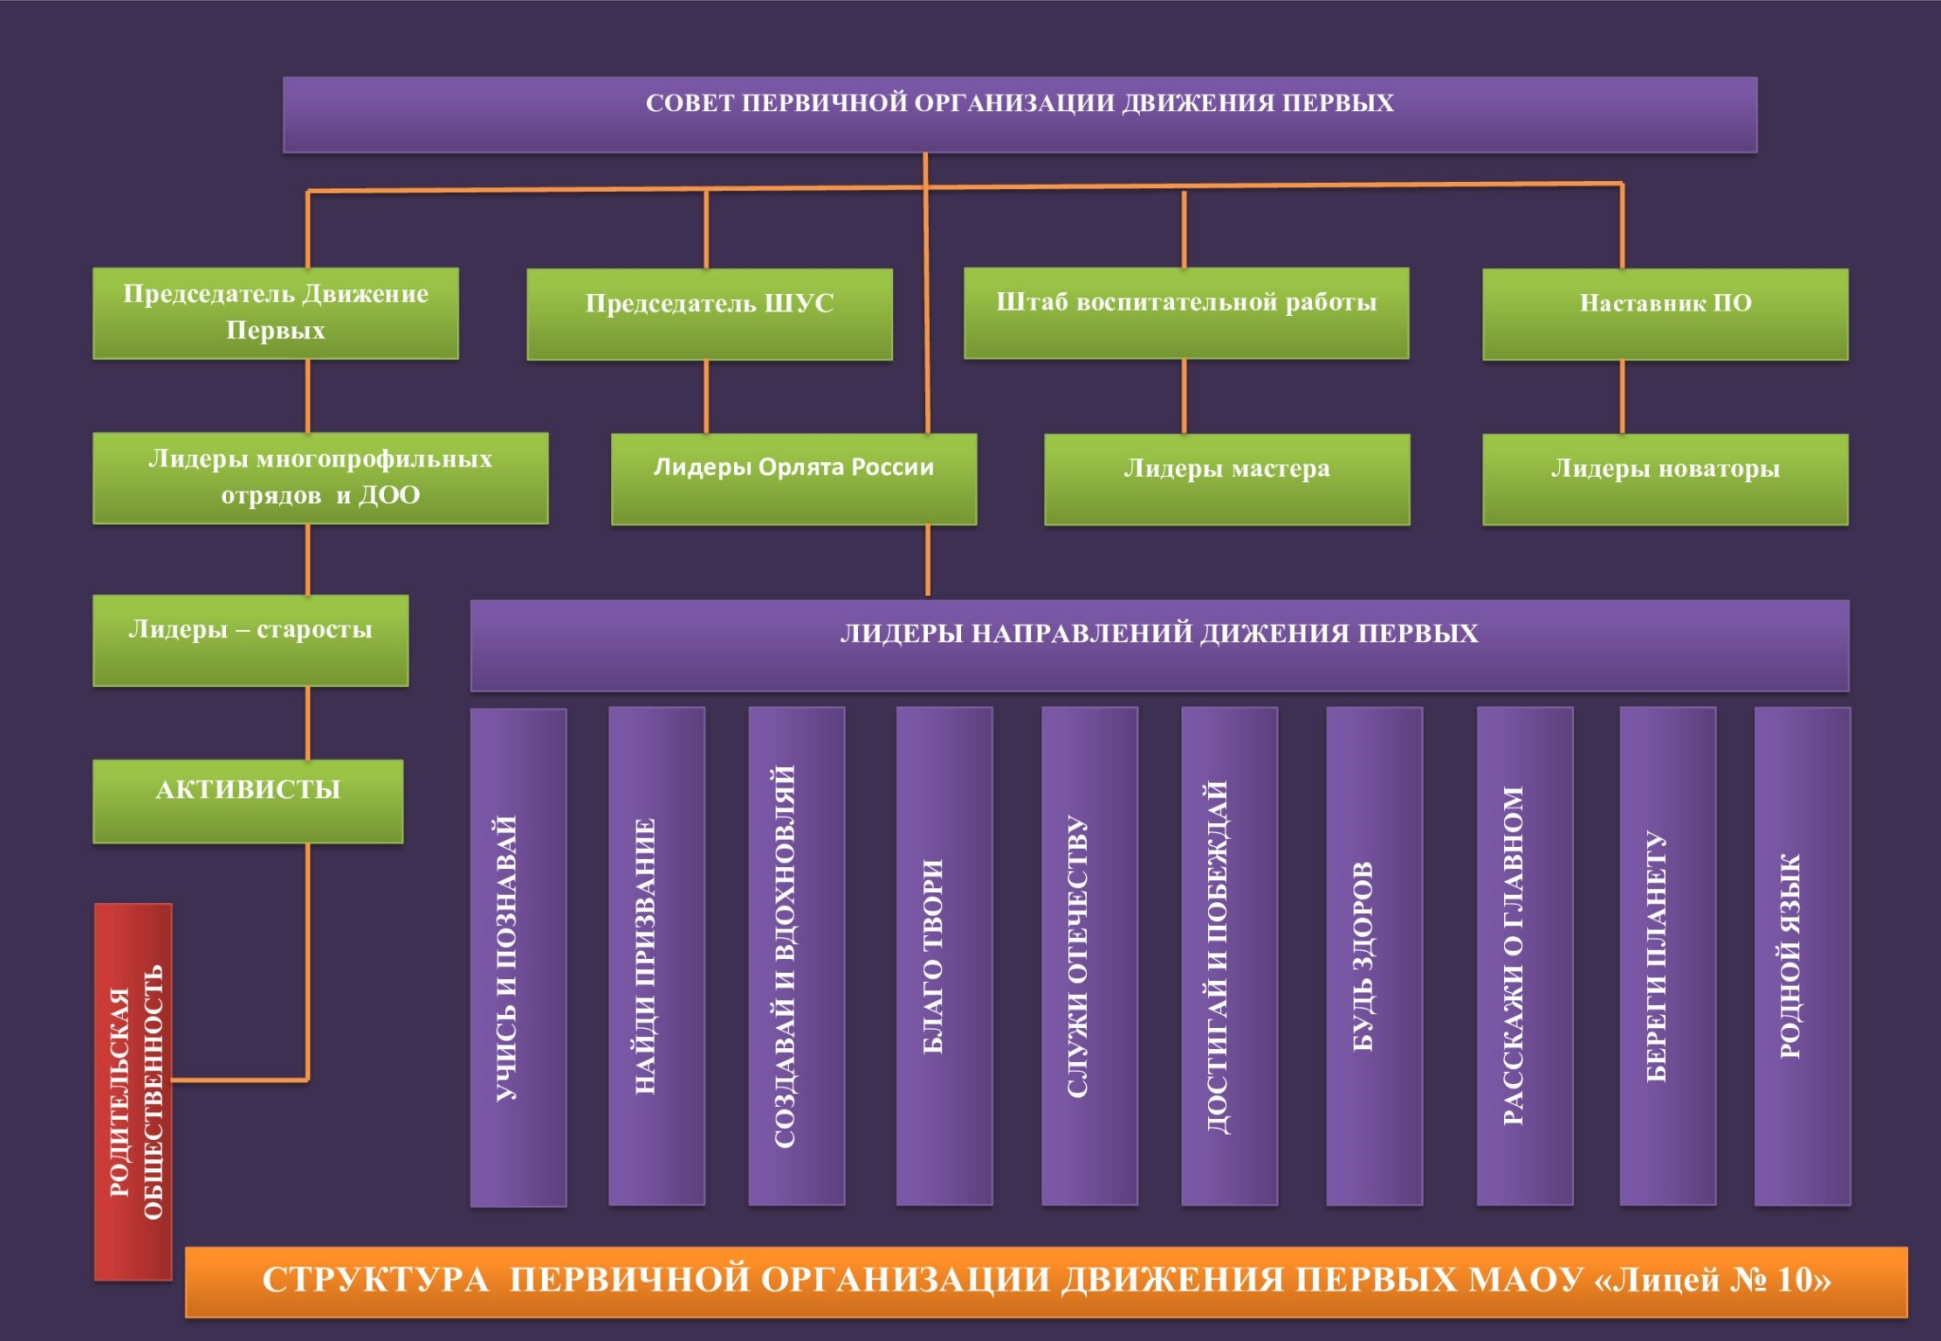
СОВЕТ ПЕРВИЧНОЙ ОРГАНИЗАЦИИ ДВИЖЕНИЯ ПЕРВЫХ

Председатель Движение Первых

Председатель ШУС

Штаб воспитательной работы

Наставник ПО

Лидеры многопрофильных отрядов и ДОО

Лидеры Орлята России

Лидеры мастера

Лидеры новаторы

Лидеры – старосты

ЛИДЕРЫ НАПРАВЛЕНИЙ ДИЖЕНИЯ ПЕРВЫХ

АКТИВИСТЫ

УЧИСЬ И ПОЗНАВАЙ

НАЙДИ ПРИЗВАНИЕ

СОЗДАВАЙ И ВДОХНОВЛЯЙ

БЛАГО ТВОРИ

СЛУЖИ ОТЕЧЕСТВУ

ДОСТИГАЙ И ПОБЕЖДАЙ

БУДЬ ЗДОРОВ

РАССКАЖИ О ГЛАВНОМ

БЕРЕГИ ПЛАНЕТУ

РОДНОЙ ЯЗЫК

РОДИТЕЛЬСКАЯ ОБЩЕСТВЕННОСТЬ

СТРУКТУРА ПЕРВИЧНОЙ ОРГАНИЗАЦИИ ДВИЖЕНИЯ ПЕРВЫХ МАОУ «Лицей № 10»